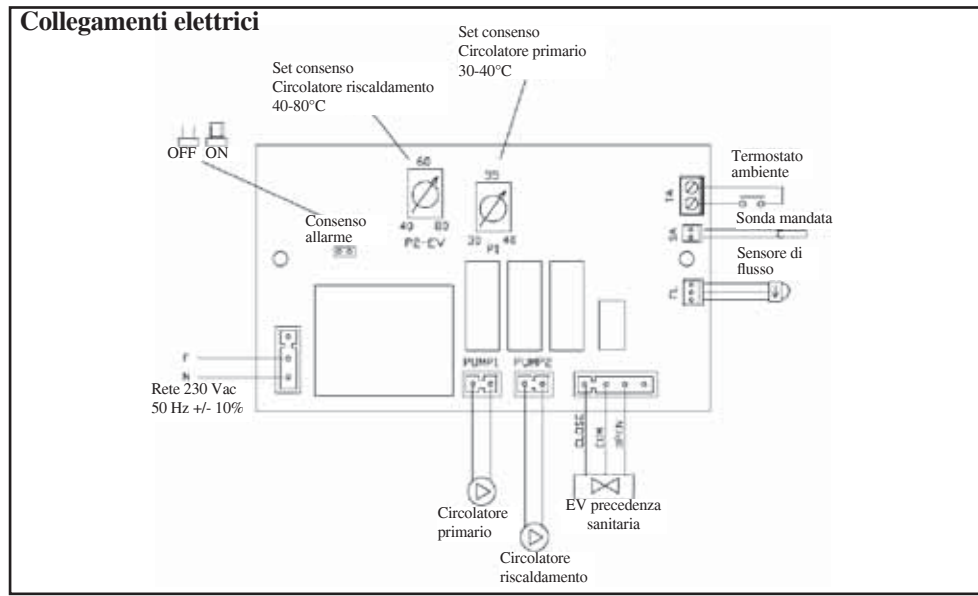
Collegamenti elettrici

Set consenso
Circolatore primario
30-40°C

Set consenso
Circolatore riscaldamento
40-80°C

OFF ON

60
40 80
P2-EV

35
30 40
P1

Consenso allarme

Termostato ambiente

TA

Sonda mandata

SA

Sensore di flusso

FL

F
N

Rete 230 Vac
50 Hz +/- 10%

PUMP1

PUMP2

CLOSE
COM
OPEN

Circolatore primario

Circolatore riscaldamento

EV precedenza sanitaria